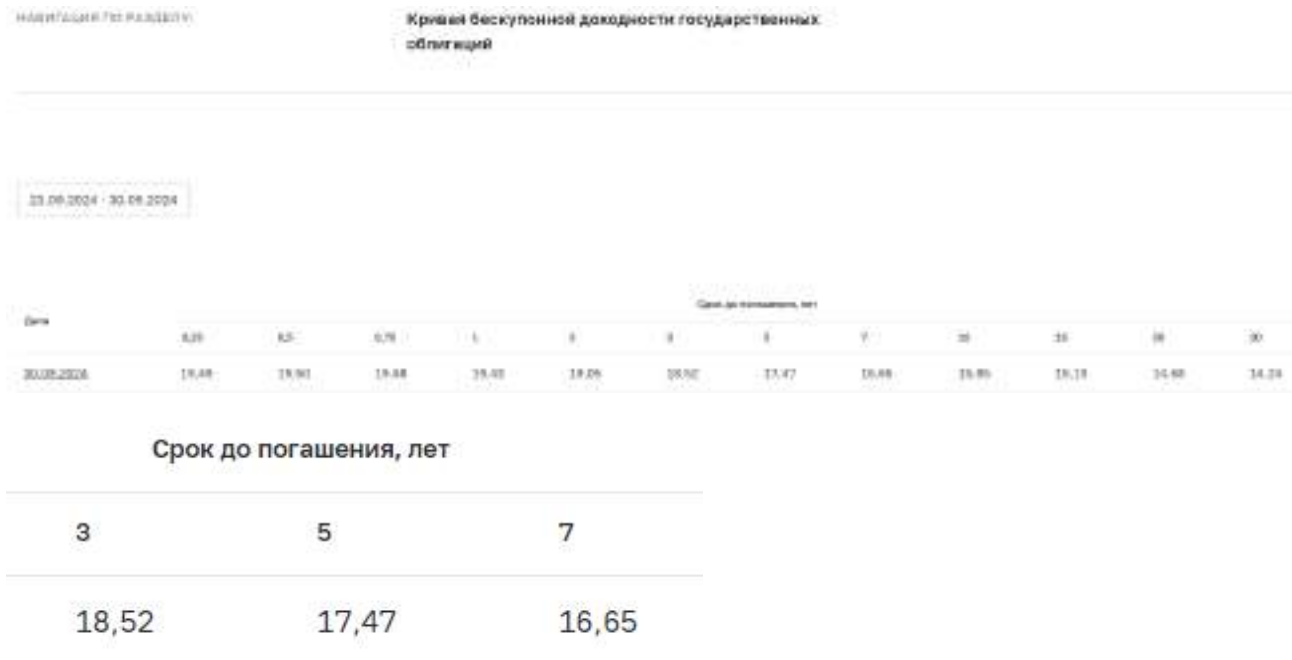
НАВИГАЦИЯ ПО РАЗДЕЛУ

Кривая бескупонной доходности государственных облигаций

23.09.2024 - 30.09.2024

| Дата | Срок до погашения, лет | | | | | | | | | | | |
|---|---|---|---|---|---|---|---|---|---|---|---|---|
| | 0,25 | 0,5 | 0,75 | 1 | 2 | 3 | 5 | 7 | 10 | 15 | 20 | 30 |
| 30.09.2024 | 19,48 | 19,90 | 19,88 | 19,45 | 19,05 | 18,52 | 17,47 | 16,65 | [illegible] | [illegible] | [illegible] | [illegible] |

Срок до погашения, лет

| 3 | 5 | 7 |
|---|---|---|
| 18,52 | 17,47 | 16,65 |